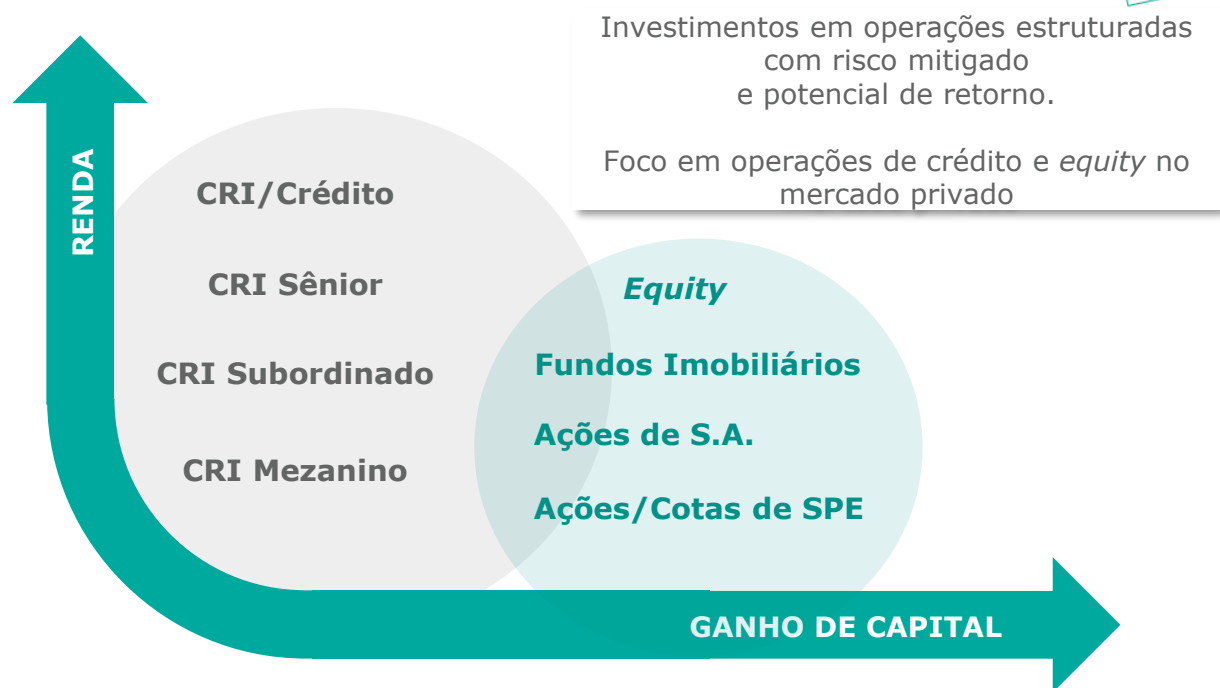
Investimentos em operações estruturadas com risco mitigado e potencial de retorno.

Foco em operações de crédito e *equity* no mercado privado

RENDA

CRI/Crédito

CRI Sênior

CRI Subordinado

CRI Mezanino

*Equity*

Fundos Imobiliários

Ações de S.A.

Ações/Cotas de SPE

GANHO DE CAPITAL